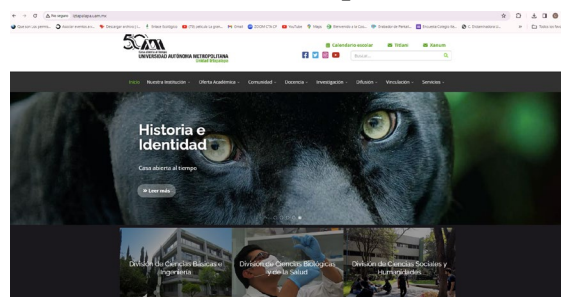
No seguro izt.uam.mx

50 UNIVERSIDAD AUTÓNOMA METROPOLITANA Unidad Iztapalapa

Calendario escolar Titlani Kwitum

Buscar...

Inicio Nuestra Institución Oferta Académica Comunidad Docencia Investigación Difusión Vinculación Servicios

Historia e Identidad

Casa abierta al tiempo

Leer más

División de Ciencias Básicas e Ingeniería

División de Ciencias Biológicas y de la Salud

División de Ciencias Sociales y Humanidades